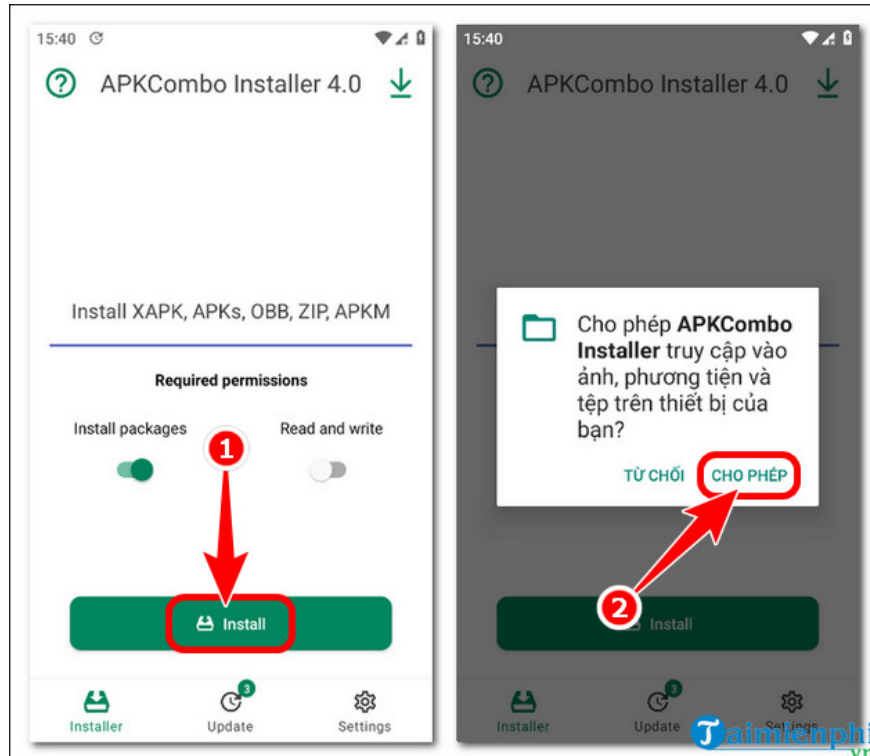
15:40

APKCombo Installer 4.0

Install XAPK, APKs, OBB, ZIP, APKM

Required permissions

Install packages

Read and write

1

Install

Installer

3

Update

Settings

15:40

APKCombo Installer 4.0

Cho phép **APKCombo Installer** truy cập vào ảnh, phương tiện và tệp trên thiết bị của bạn?

TỪ CHỐI

CHO PHÉP

2

Install

Installer

3

Update

Settings

Taimienphi